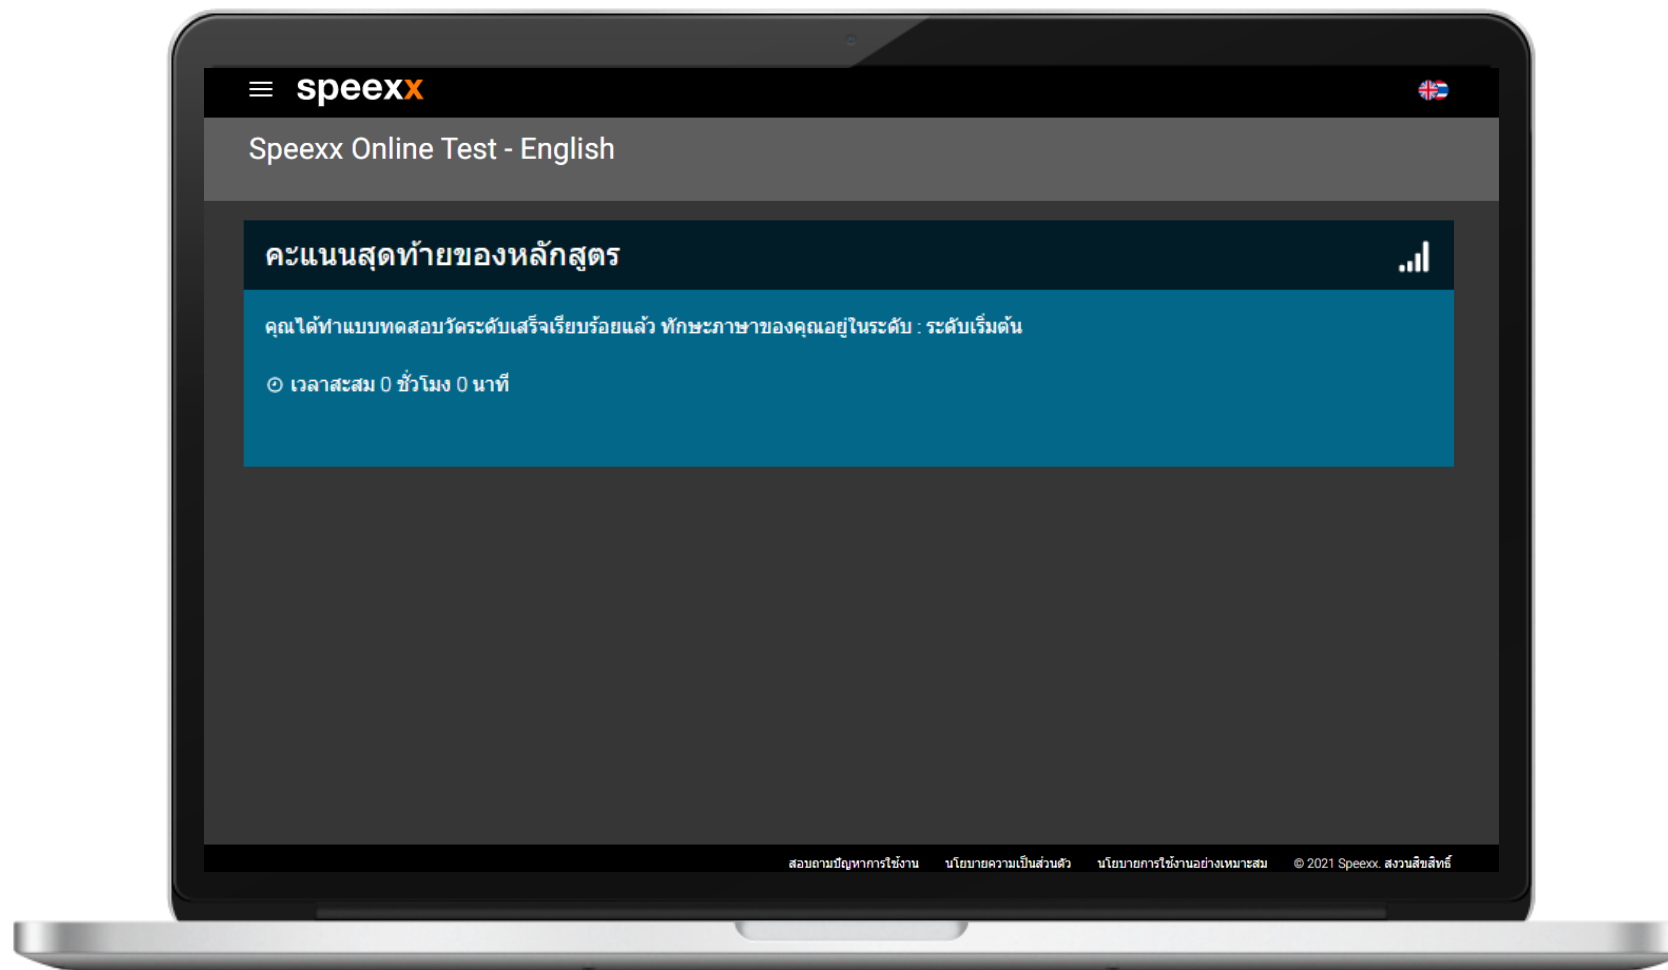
speexx

Speexx Online Test - English

คะแนนสุดท้ายของหลักสูตร

คุณได้ทำแบบทดสอบวัดระดับเสร็จเรียบร้อยแล้ว ทักษะภาษาของคุณอยู่ในระดับ : ระดับเริ่มต้น

เวลาสะสม 0 ชั่วโมง 0 นาที

สอบถามปัญหาการใช้งาน นโยบายความเป็นส่วนตัว นโยบายการใช้งานอย่างเหมาะสม © 2021 Speexx. สงวนลิขสิทธิ์